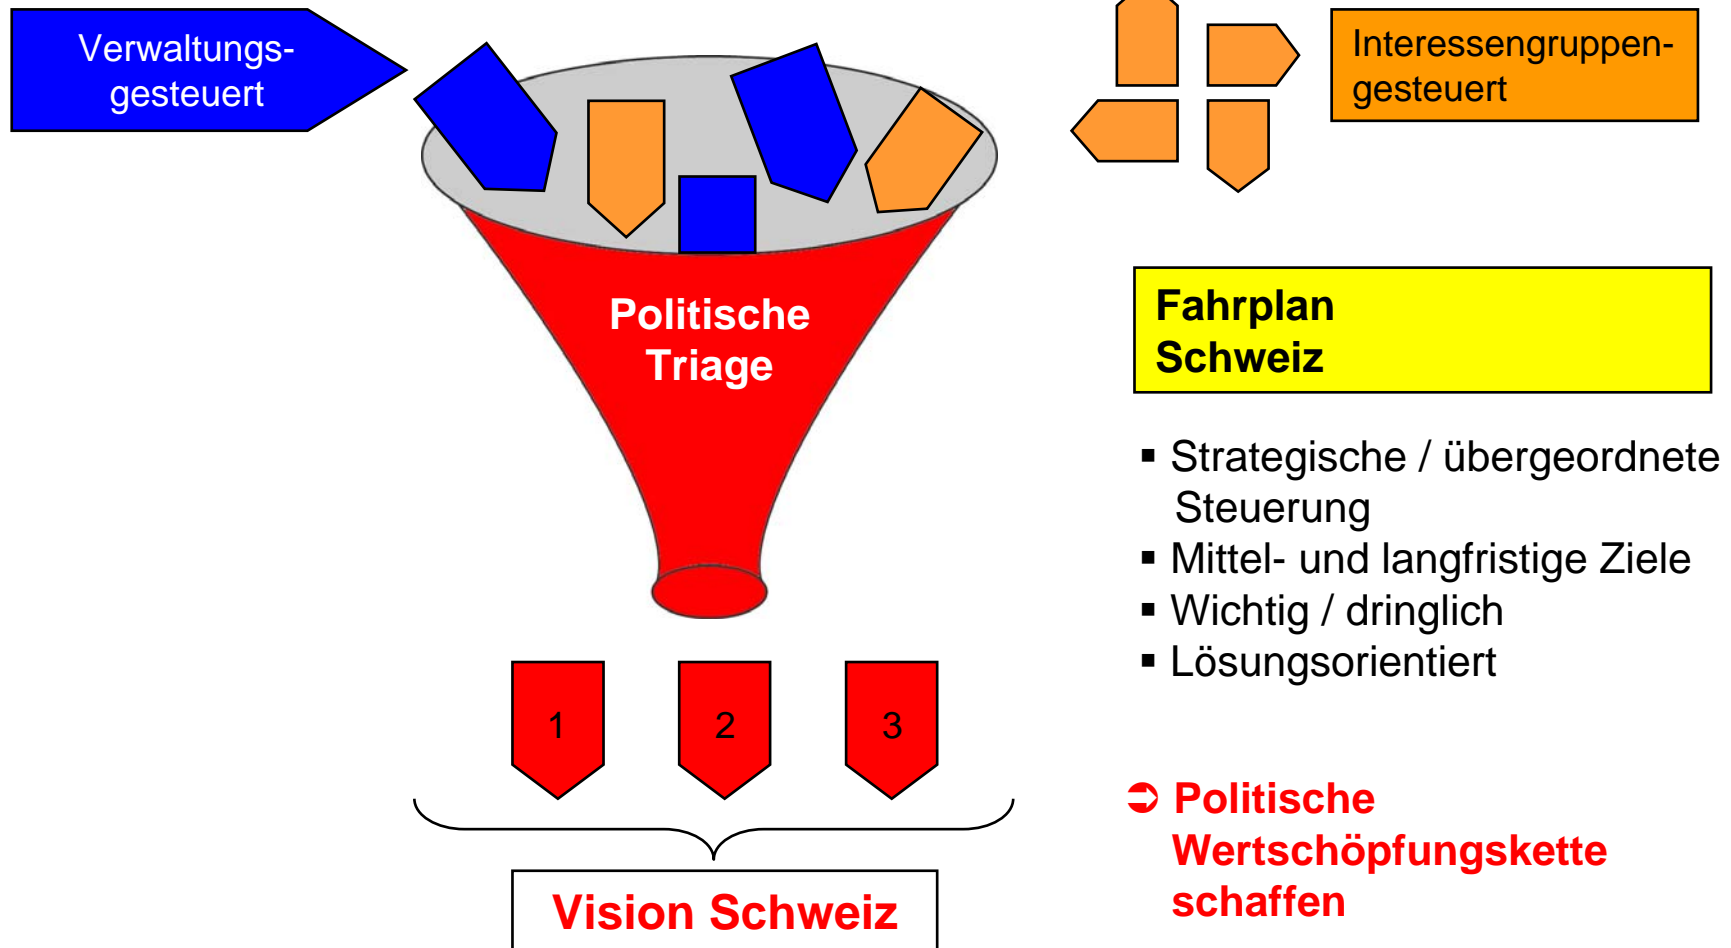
Verwaltungs-gesteuert

Interessengruppen-gesteuert

Politische Triage

Fahrplan Schweiz

▪ Strategische / übergeordnete Steuerung
▪ Mittel- und langfristige Ziele
▪ Wichtig / dringlich
▪ Lösungsorientiert

1

2

3

Vision Schweiz

➲ Politische Wertschöpfungskette schaffen